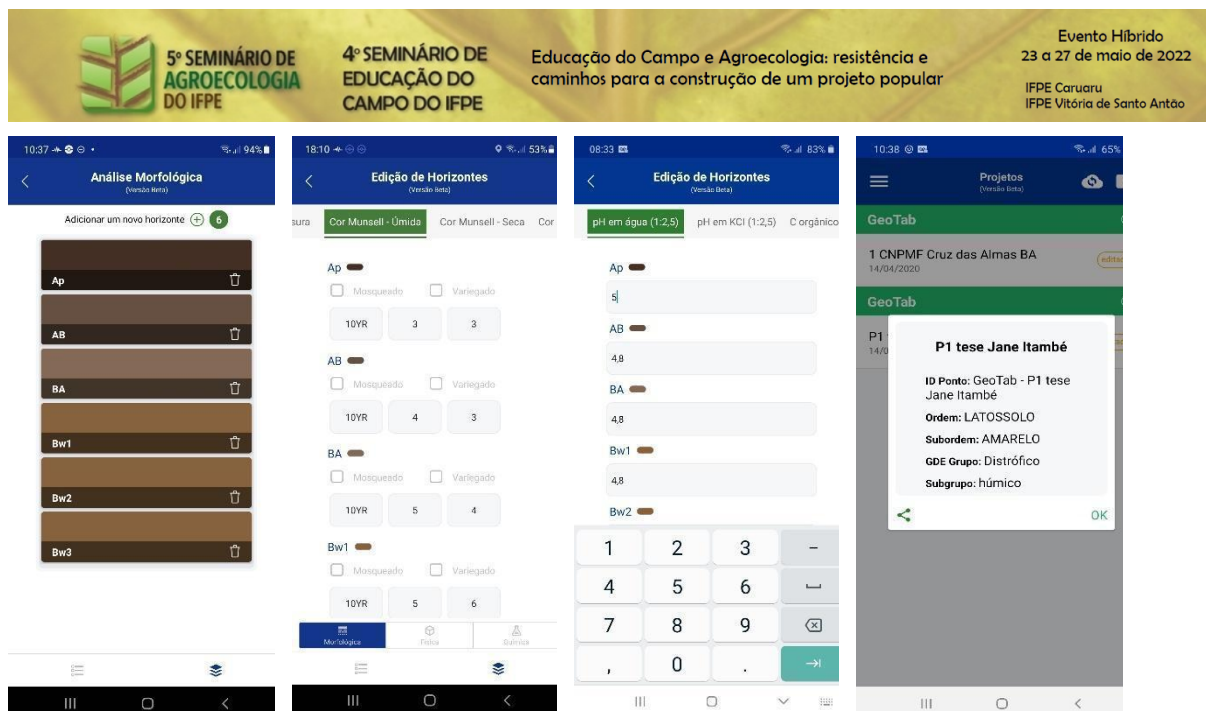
5º SEMINÁRIO DE AGROECOLOGIA DO IFPE

4º SEMINÁRIO DE EDUCAÇÃO DO CAMPO DO IFPE

Educação do Campo e Agroecologia: resistência e caminhos para a construção de um projeto popular

Evento Híbrido
23 a 27 de maio de 2022

IFPE Caruaru
IFPE Vitória de Santo Antão

10:37 94%

Análise Morfológica
(Versão Beta)

Adicionar um novo horizonte 6

Ap

AB

BA

Bw1

Bw2

Bw3

18:10 53%

Edição de Horizontes
(Versão Beta)

sura | Cor Munsell - Úmida | Cor Munsell - Seca | Cor

Ap
Mosqueado | Variegado
| 10YR | 3 | 3 |

AB
Mosqueado | Variegado
| 10YR | 4 | 3 |

BA
Mosqueado | Variegado
| 10YR | 5 | 4 |

Bw1
Mosqueado | Variegado
| 10YR | 5 | 6 |

Morfológica | Física | Química

08:33 83%

Edição de Horizontes
(Versão Beta)

pH em água (1:2,5) | pH em KCl (1:2,5) | C orgânico

Ap
5

AB
4,8

BA
4,8

Bw1
4,8

Bw2

1 2 3 −
4 5 6
7 8 9
, 0 .

10:38 65%

Projetos
(Versão Beta)

GeoTab

1 CNPMF Cruz das Almas BA
14/04/2020

GeoTab

P1
14/0

P1 tese Jane Itambé

ID Ponto: GeoTab - P1 tese Jane Itambé
Ordem: LATOSSOLO
Subordem: AMARELO
GDE Grupo: Distrófico
Subgrupo: húmico

OK